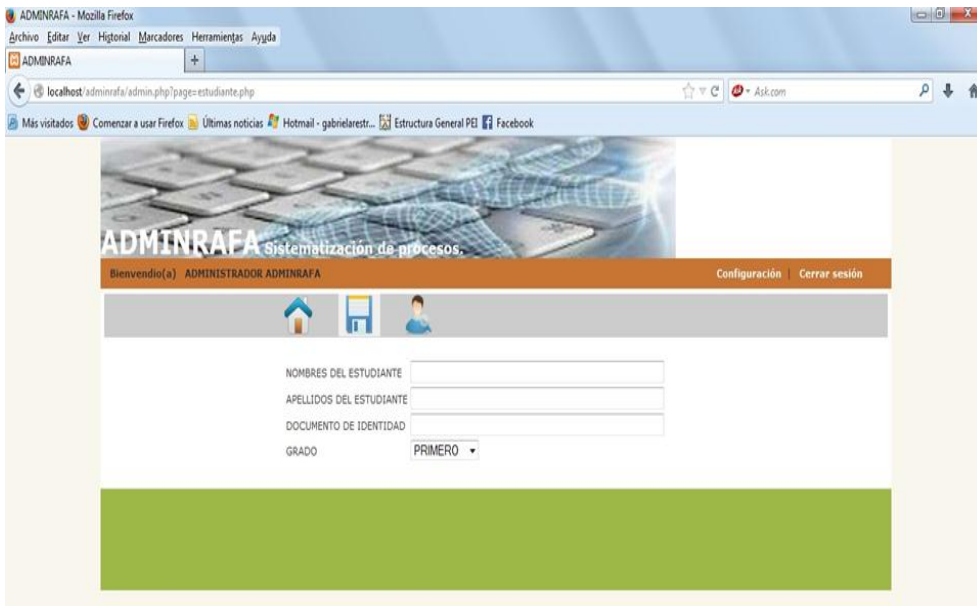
ADMINRAFA - Mozilla Firefox

Archivo Editar Ver Historial Marcadores Herramientas Ayuda

ADMINRAFA

localhost/adminrafa/admin.php?page=estudiante.php

Ask.com

Más visitados Comenzar a usar Firefox Últimas noticias Hotmail - gabrielarestr... Estructura General PEI Facebook

ADMINRAFA Sistematización de procesos.

Bienvendio(a) ADMINISTRADOR ADMINRAFA

Configuración | Cerrar sesión

NOMBRES DEL ESTUDIANTE

APELLIDOS DEL ESTUDIANTE

DOCUMENTO DE IDENTIDAD

GRADO PRIMERO